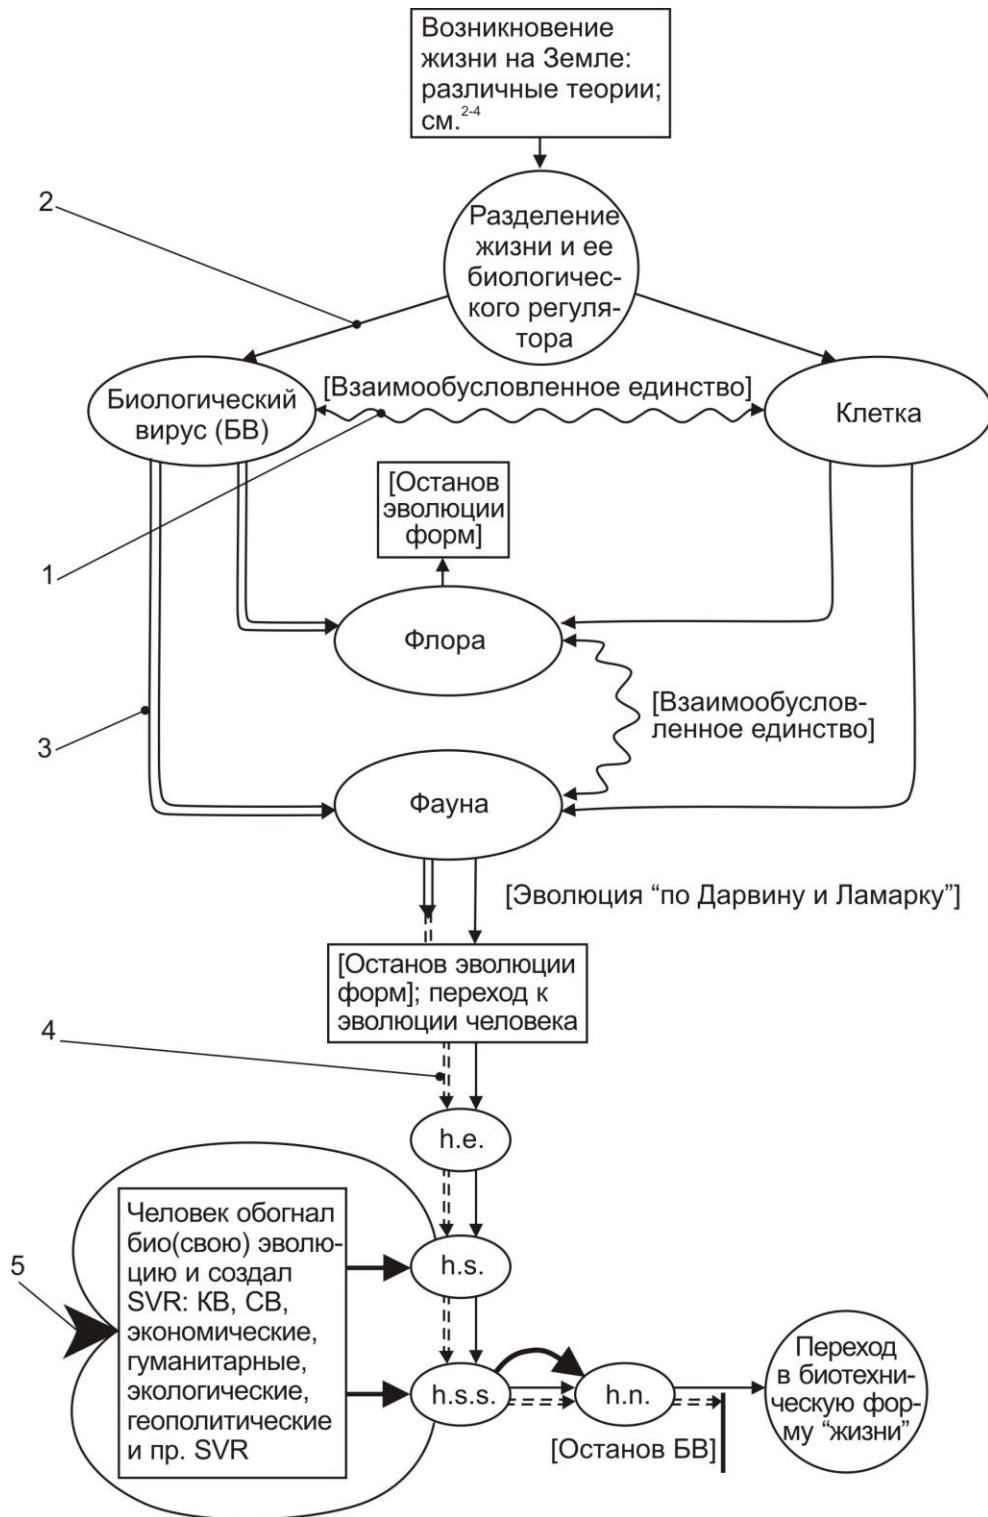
Возникновение жизни на Земле: различные теории; см.$^{2-4}$

2

Разделение жизни и ее биологического регулятора

Биологический вирус (БВ)

[Взаимообусловленное единство]

Клетка

[Останов эволюции форм]

1

Флора

[Взаимообусловленное единство]

3

Фауна

[Эволюция "по Дарвину и Ламарку"]

[Останов эволюции форм]; переход к эволюции человека

4

h.e.

Человек обогнал био(свою) эволюцию и создал SVR: КВ, СВ, экономические, гуманитарные, экологические, геополитические и пр. SVR

5

h.s.

h.s.s.

h.n.

Переход в биотехническую форму "жизни"

[Останов БВ]